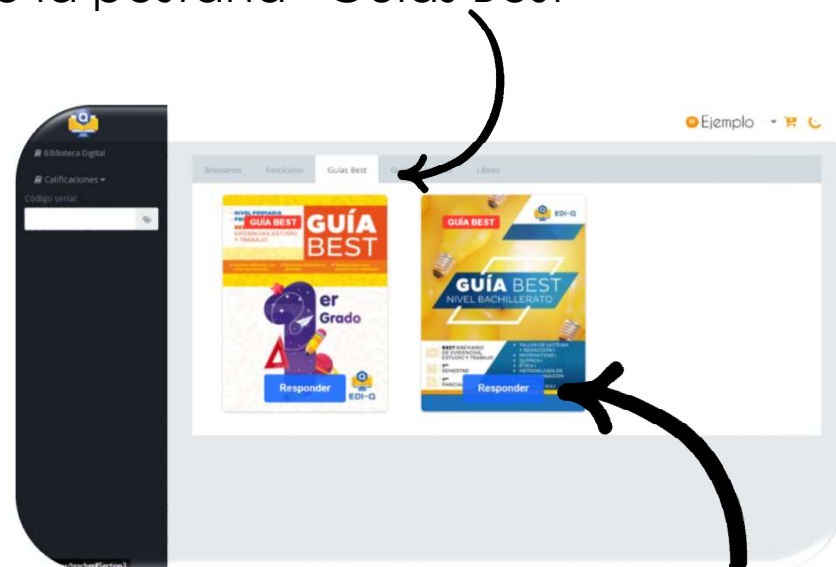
e la pestaña "Guías Best"

Ejemplo

Biblioteca Digital

Calificaciones

Código serial:

Breviarios Fascículos Guías Best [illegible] Libros

NIVEL PRIMARIA
GUÍA BEST
EVIDENCIAS, ESTUDIO Y TRABAJO
GUÍA BEST
1er Grado
Responder
EDI-Q

GUÍA BEST
EDI-Q
GUÍA BEST
NIVEL BACHILLERATO
BEST BREVIARIO DE EVIDENCIAS, ESTUDIO Y TRABAJO
TALLER DE LECTURA Y REDACCIÓN I
MATEMÁTICAS I
QUÍMICA I
ÉTICA I
METODOLOGÍA DE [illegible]
SEMESTRE
PARCIAL
Responder